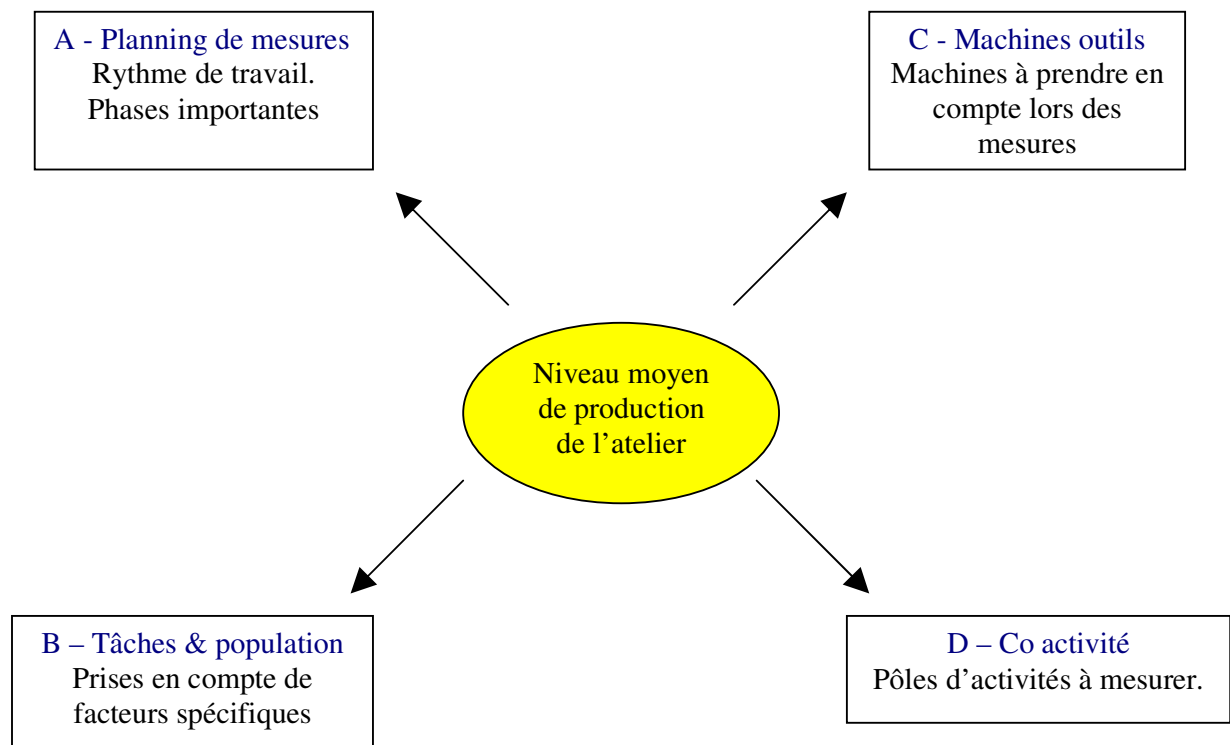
A - Planning de mesures
Rythme de travail.
Phases importantes

C - Machines outils
Machines à prendre en compte lors des mesures

Niveau moyen de production de l’atelier

B – Tâches & population
Prises en compte de facteurs spécifiques

D – Co activité
Pôles d’activités à mesurer.